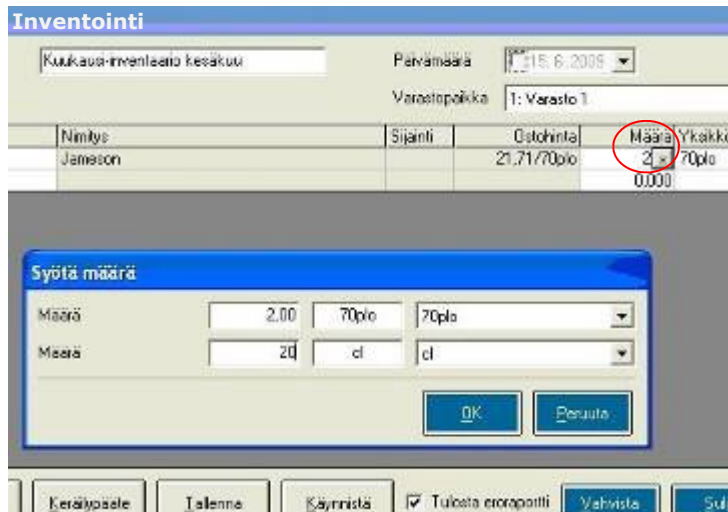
Inventointi

Kuukausi-inventaario kesäkuu

Päivämäärä 15. 6. 2009

Varastopaikka 1: Varasto 1

| Nimitys | Sijainti | Ostohinta | Määrä | Yksikkö |
|---|---|---|---|---|
| Jameson | | 21,71/70plo | 2 | 70plo |
| | | | 0,000 | |

Syötä määrä

Määrä 2,00 70plo 70plo

Määrä 20 cl cl

OK Peruuta

Keräilypääte Tallenna Käynnistä Tulosta eroraportti Vahvista Sul